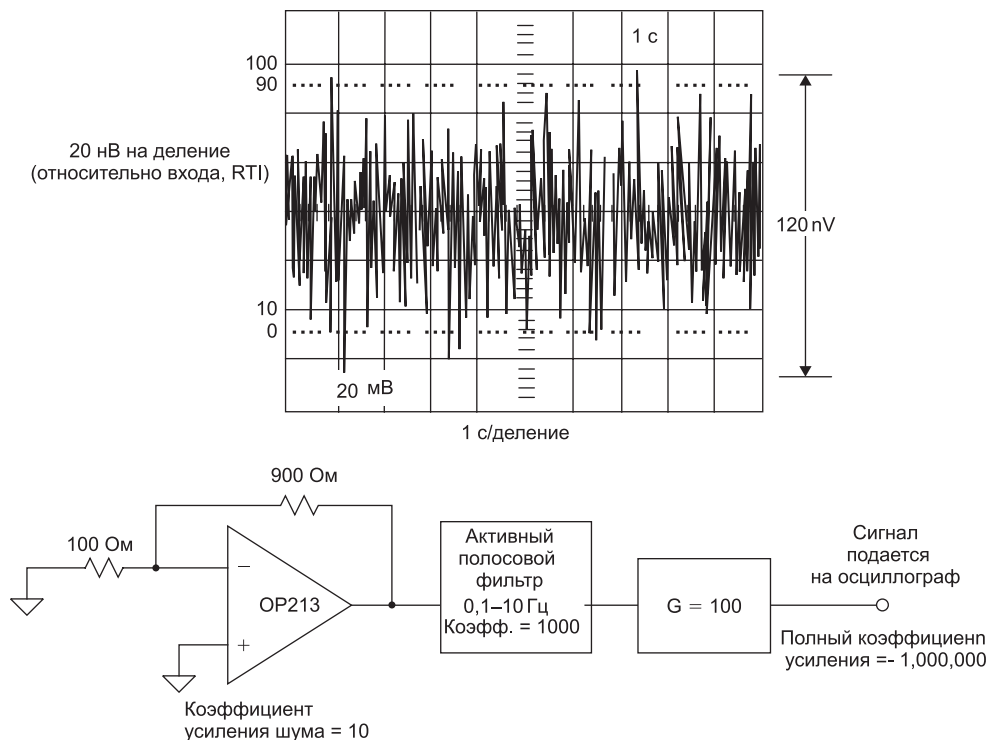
1 с

100
90

20 нВ на деление
(относительно входа, RTI)

120 nV

10
0

20 мВ

1 с/деление

900 Ом

100 Ом

–

OP213

+

Активный полосовой фильтр
0,1–10 Гц
Коэфф. = 1000

G = 100

Сигнал подается на осциллограф

Полный коэффициенп усиления =- 1,000,000

Коэффициент усиления шума = 10